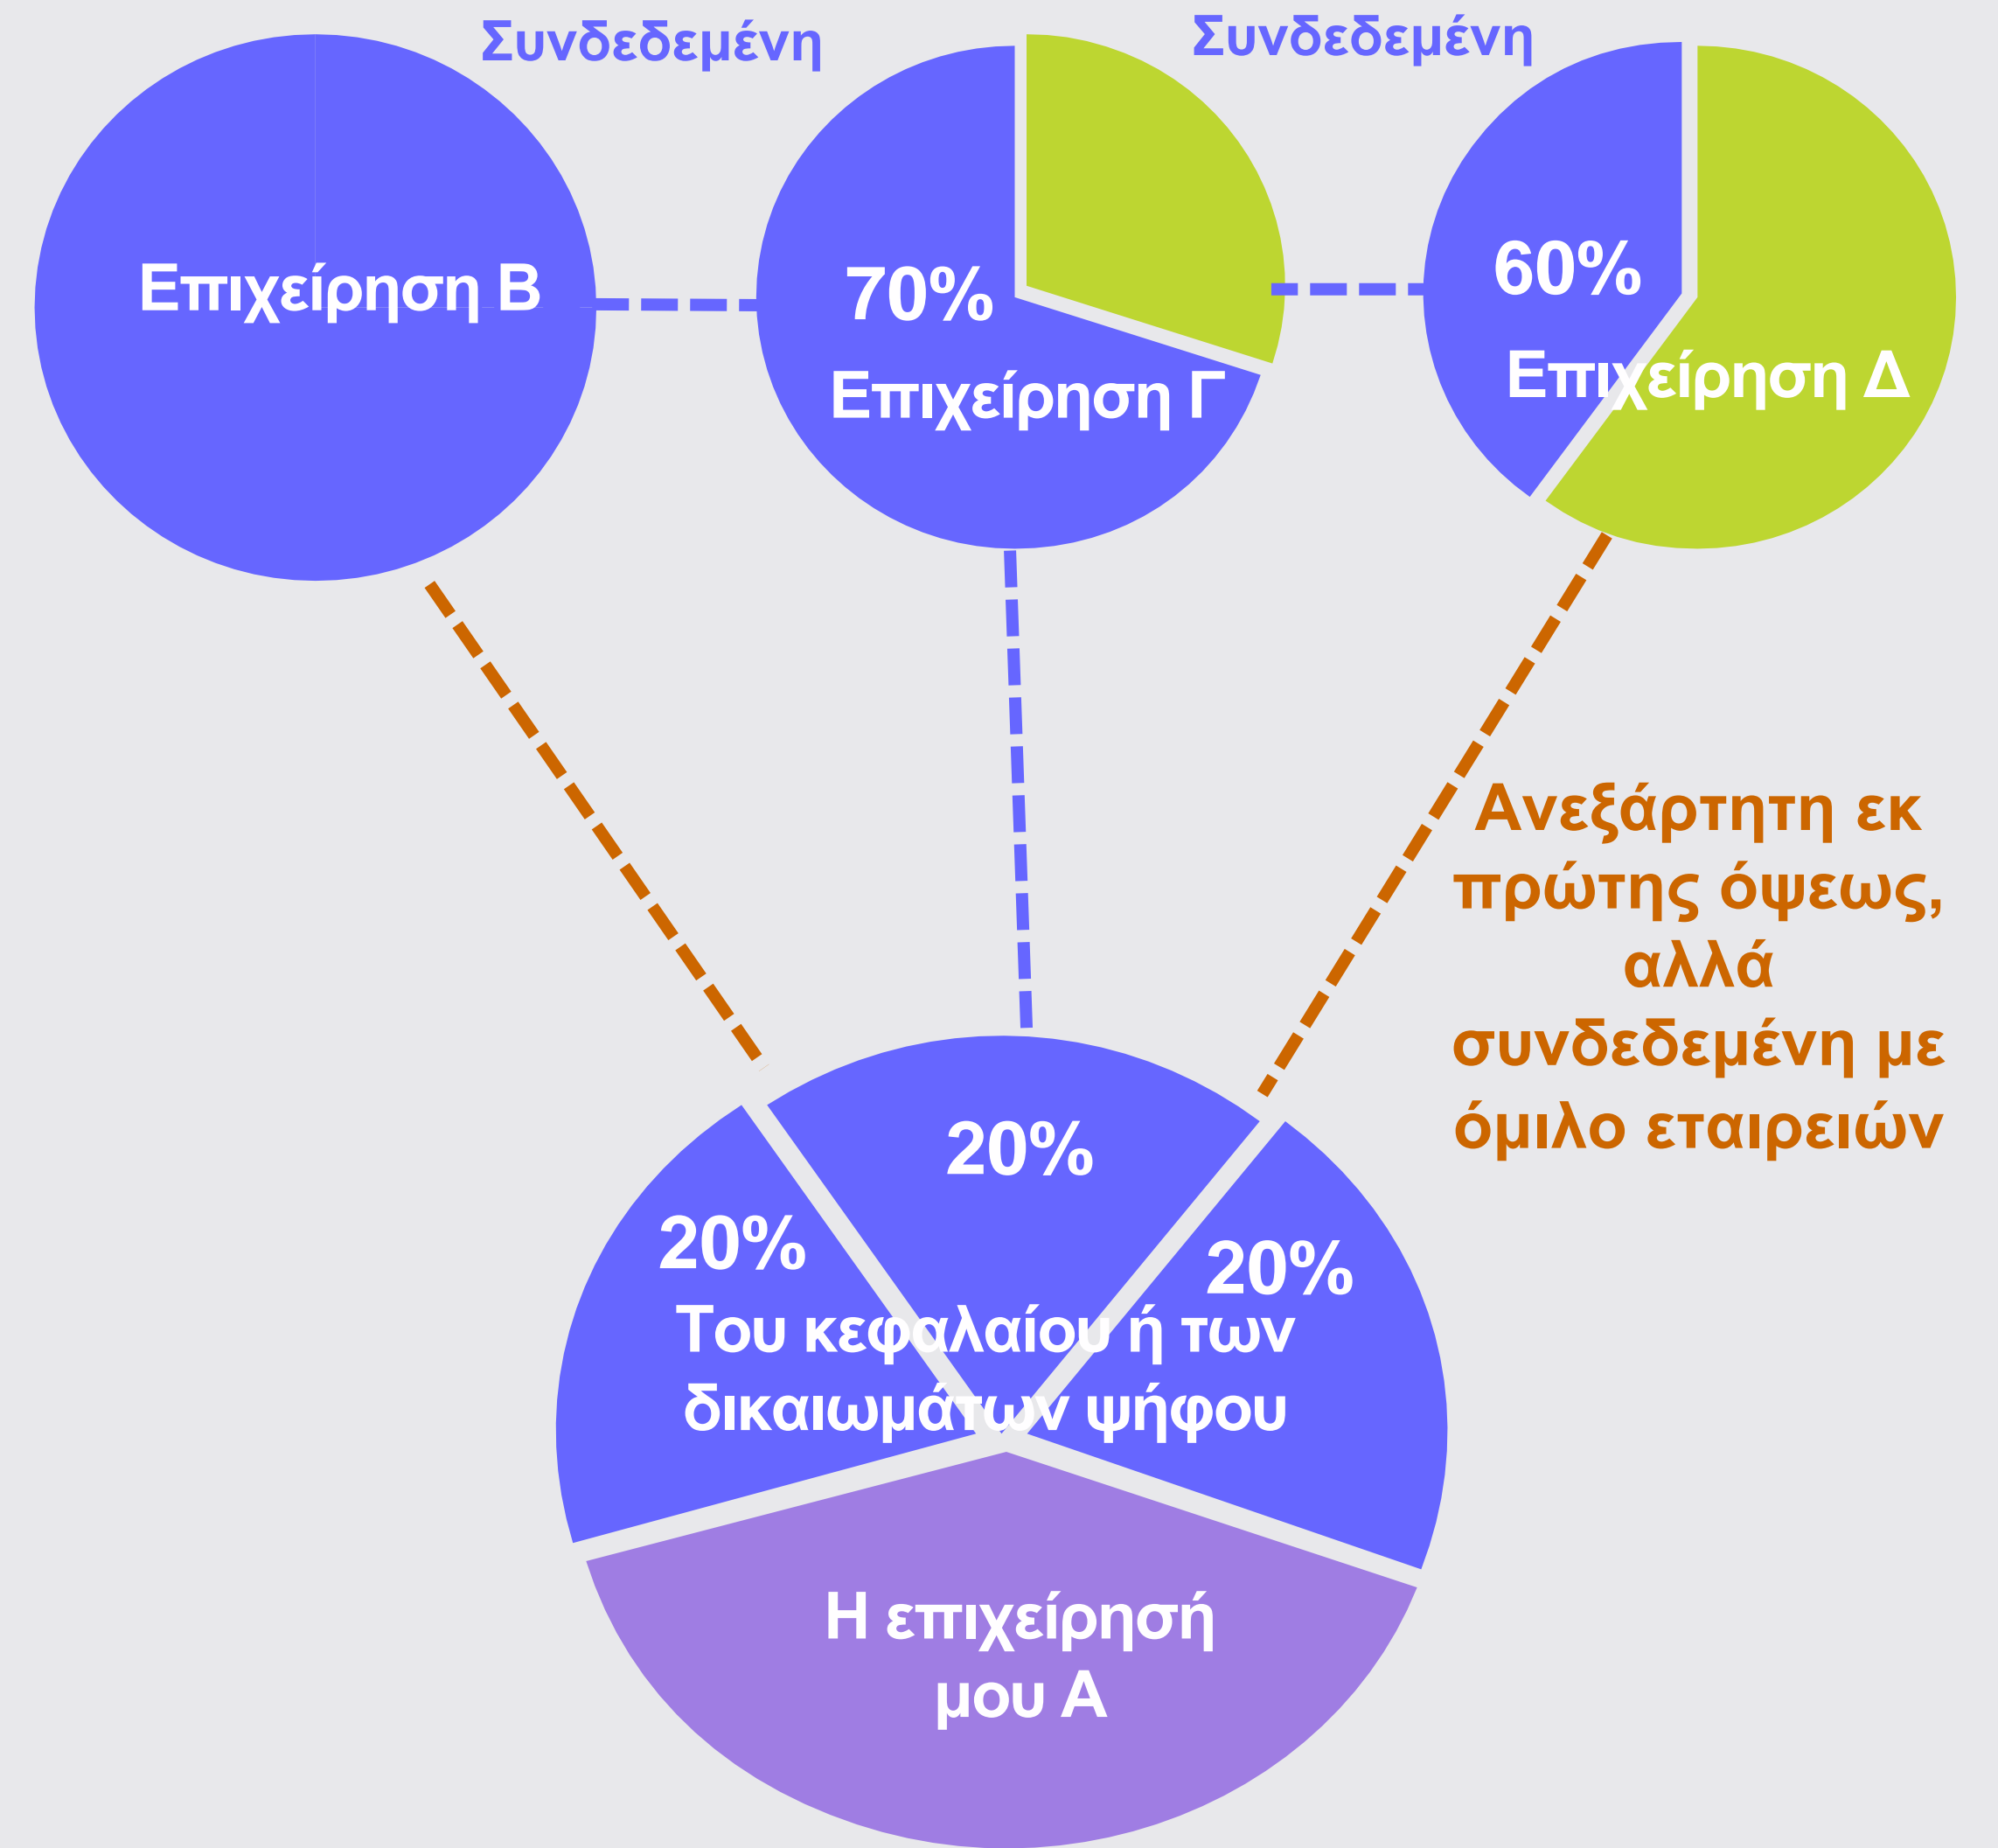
Συνδεδεμένη

Συνδεδεμένη

Επιχείρηση Β

70%

Επιχείρηση Γ

60%

Επιχείρηση Δ

Ανεξάρτητη εκ πρώτης όψεως, αλλά συνδεδεμένη με όμιλο εταιρειών

20%

20%

20%

Του κεφαλαίου ή των δικαιωμάτων ψήφου

Η επιχείρησή μου Α